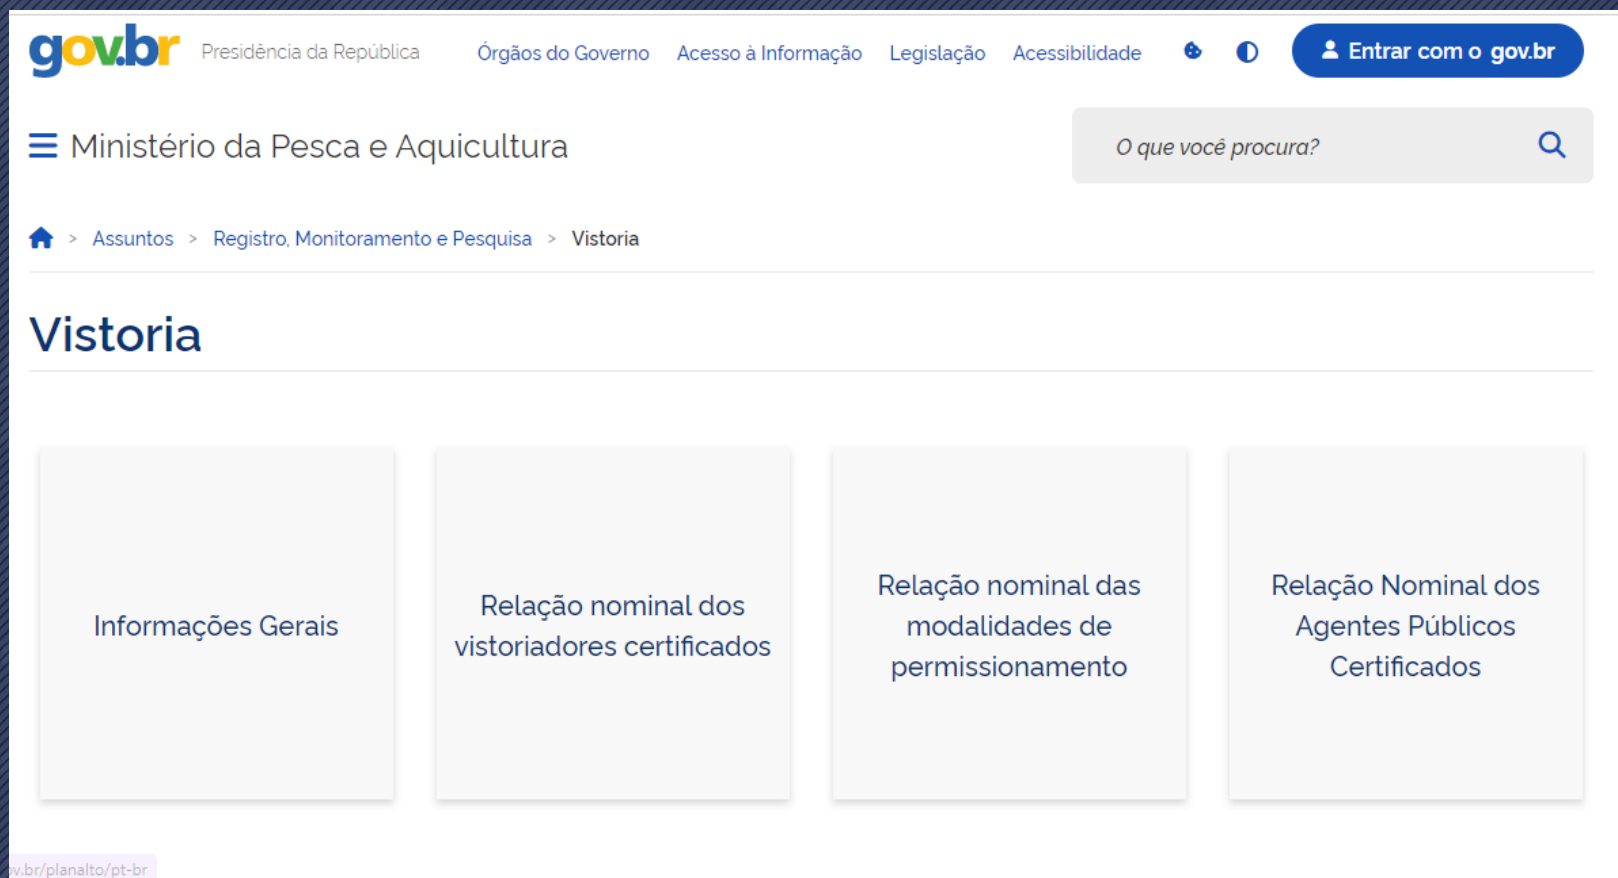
gov.br Presidência da República Órgãos do Governo Acesso à Informação Legislação Acessibilidade

Entrar com o gov.br

Ministério da Pesca e Aquicultura

O que você procura?

> Assuntos > Registro, Monitoramento e Pesquisa > Vistoria

Vistoria

Informações Gerais

Relação nominal dos vistoriadores certificados

Relação nominal das modalidades de permissionamento

Relação Nominal dos Agentes Públicos Certificados

v.br/planalto/pt-br